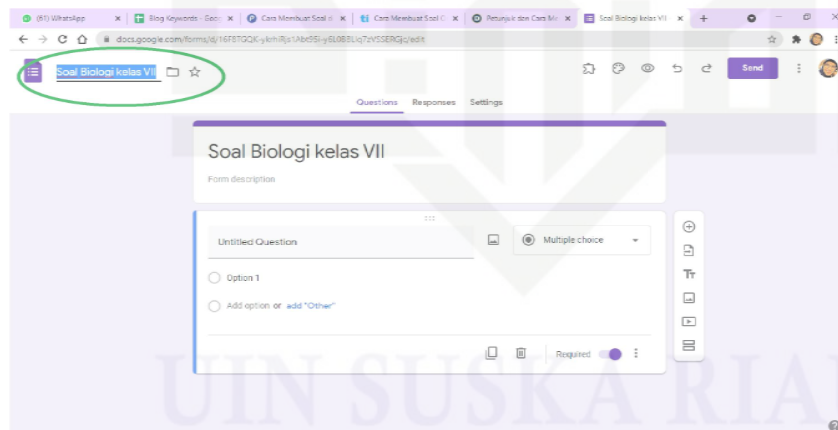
(61) WhatsApp
Blog Keywords - Goo
Cara Membuat Soal d
Cara Membuat Soal C
Petunjuk dan Cara M
Soal Biologi kelas VII
docs.google.com/forms/d/16F8TGQK-ykrhiRjs1Abt95i-y6L0B3Liq7zVSSERGjc/edit
Soal Biologi kelas VII
Send
Questions
Responses
Settings
Soal Biologi kelas VII
Form description
Untitled Question
Multiple choice
Option 1
Add option or add "Other"
Required
UIN SUSKA RIAU